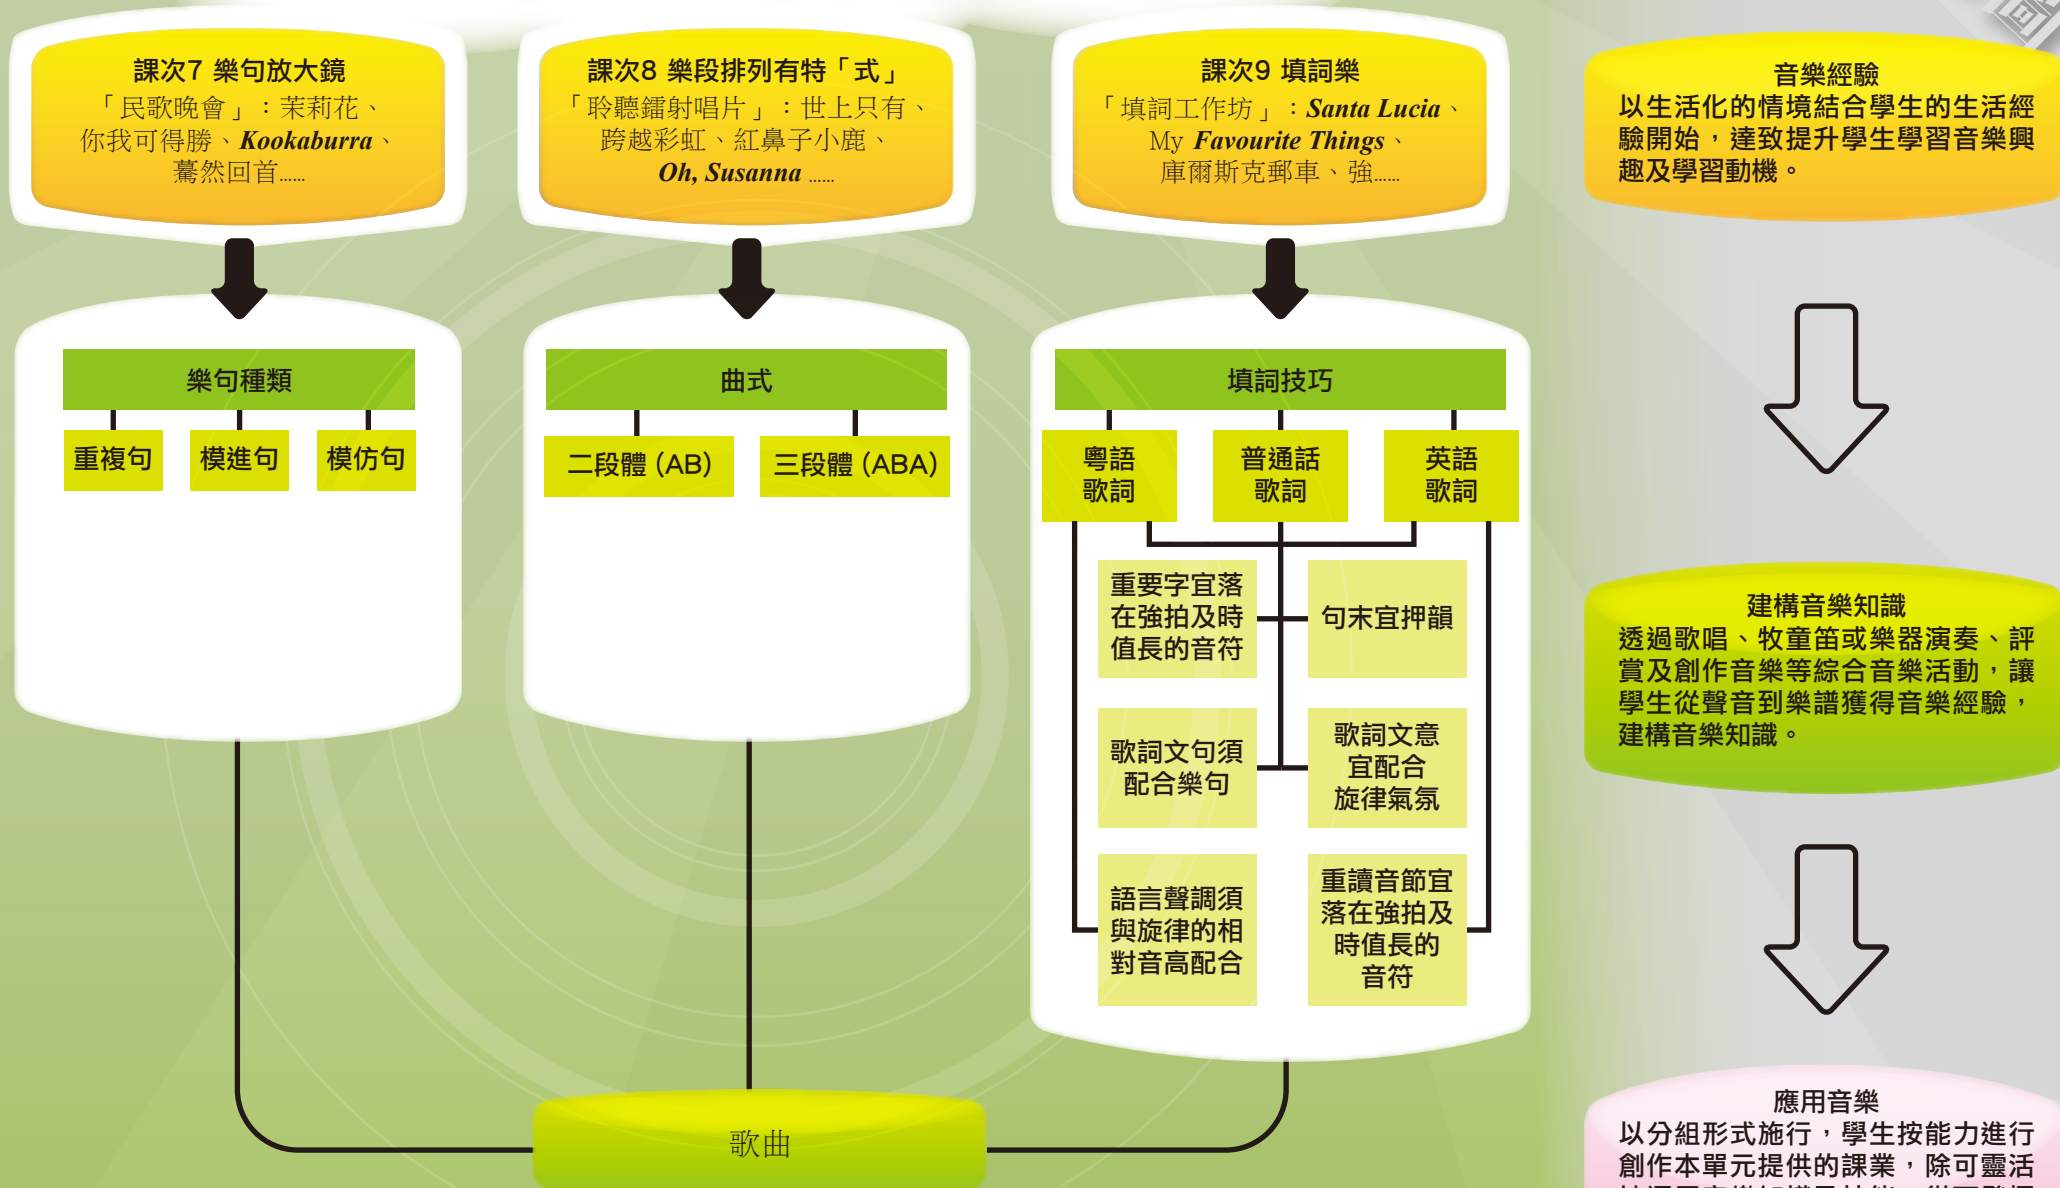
課次7 樂句放大鏡
「民歌晚會」：茉莉花、你我可得勝、*Kookaburra*、驀然回首......

課次8 樂段排列有特「式」
「聆聽鐳射唱片」：世上只有、跨越彩虹、紅鼻子小鹿、*Oh, Susanna* ......

課次9 填詞樂
「填詞工作坊」：*Santa Lucia*、My *Favourite Things*、庫爾斯克郵車、強......

音樂經驗
以生活化的情境結合學生的生活經驗開始，達致提升學生學習音樂興趣及學習動機。

樂句種類
重複句
模進句
模仿句

曲式
二段體 (AB)
三段體 (ABA)

填詞技巧
粵語歌詞
普通話歌詞
英語歌詞
重要字宜落在強拍及時值長的音符
句末宜押韻
歌詞文句須配合樂句
歌詞文意宜配合旋律氣氛
語言聲調須與旋律的相對音高配合
重讀音節宜落在強拍及時值長的音符

建構音樂知識
透過歌唱、牧童笛或樂器演奏、評賞及創作音樂等綜合音樂活動，讓學生從聲音到樂譜獲得音樂經驗，建構音樂知識。

歌曲

應用音樂
以分組形式施行，學生按能力進行創作本單元提供的課業，除可靈活
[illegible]